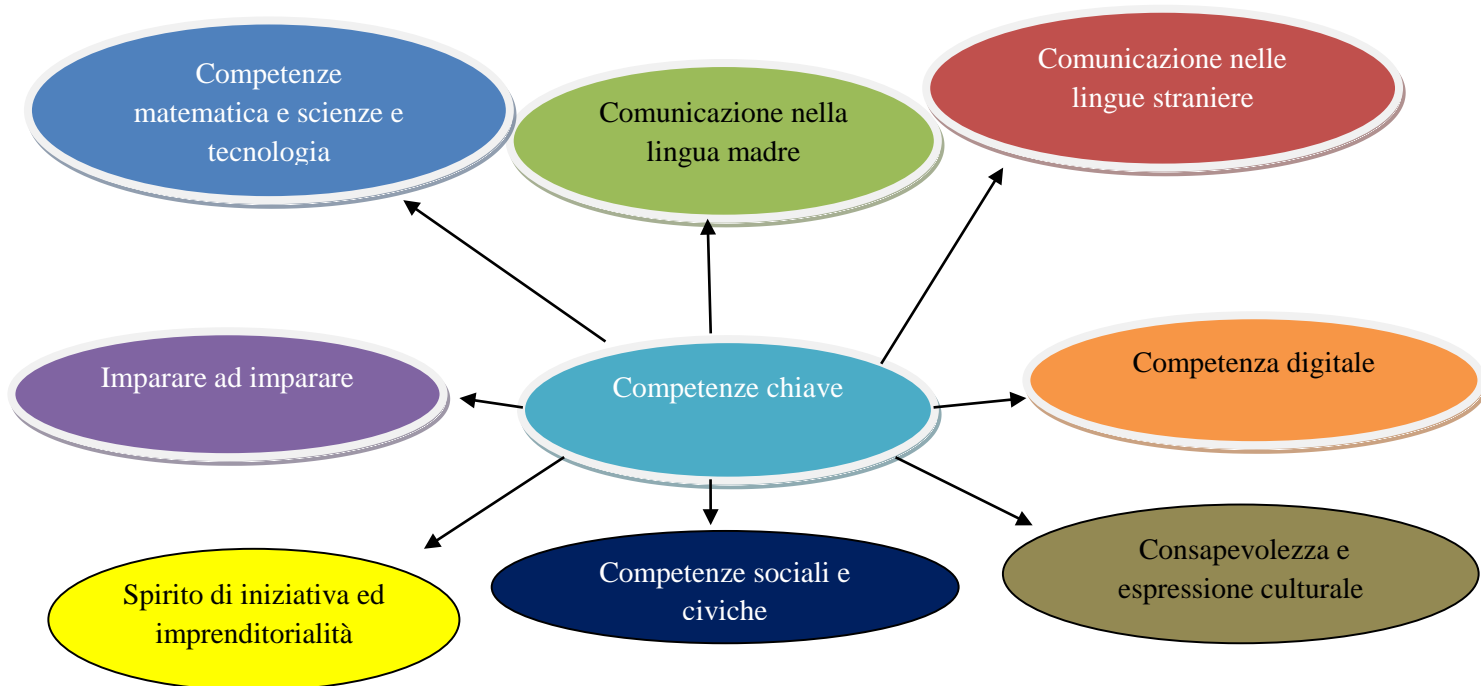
Competenze matematica e scienze e tecnologia

Comunicazione nella lingua madre

Comunicazione nelle lingue straniere

Imparare ad imparare

Competenze chiave

Competenza digitale

Spirito di iniziativa ed imprenditorialità

Competenze sociali e civiche

Consapevolezza e espressione culturale